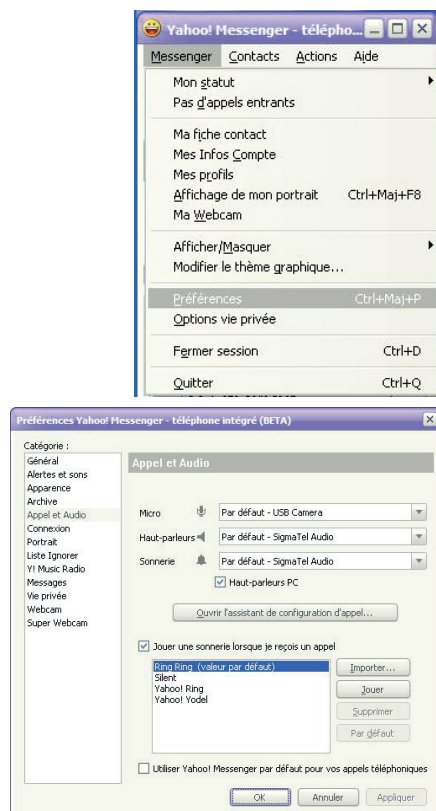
Yahoo! Messenger - télépho...

Messenger Contacts Actions Aide

Mon statut
Pas d'appels entrants

Ma fiche contact
Mes Infos Compte
Mes profils
Affichage de mon portrait Ctrl+Maj+F8
Ma Webcam

Afficher/Masquer
Modifier le thème graphique...

Préférences Ctrl+Maj+P
Options vie privée

Fermer session Ctrl+D

Quitter Ctrl+Q

Préférences Yahoo! Messenger - téléphone intégré (BETA)

Catégorie :
Général
Alertes et sons
Apparence
Archive
Appel et Audio
Connexion
Portrait
Liste Ignorer
Y! Music Radio
Messages
Vie privée
Webcam
Super Webcam

Appel et Audio

Micro Par défaut - USB Camera
Haut-parleurs Par défaut - SigmaTel Audio
Sonnerie Par défaut - SigmaTel Audio
Haut-parleurs PC

Ouvrir l'assistant de configuration d'appel...

Jouer une sonnerie lorsque je reçois un appel

Ring Ring (valeur par défaut)
Silent
Yahoo! Ring
Yahoo! Yodel

Importer...
Jouer
Supprimer
Par défaut

Utiliser Yahoo! Messenger par défaut pour vos appels téléphoniques

OK Annuler Appliquer